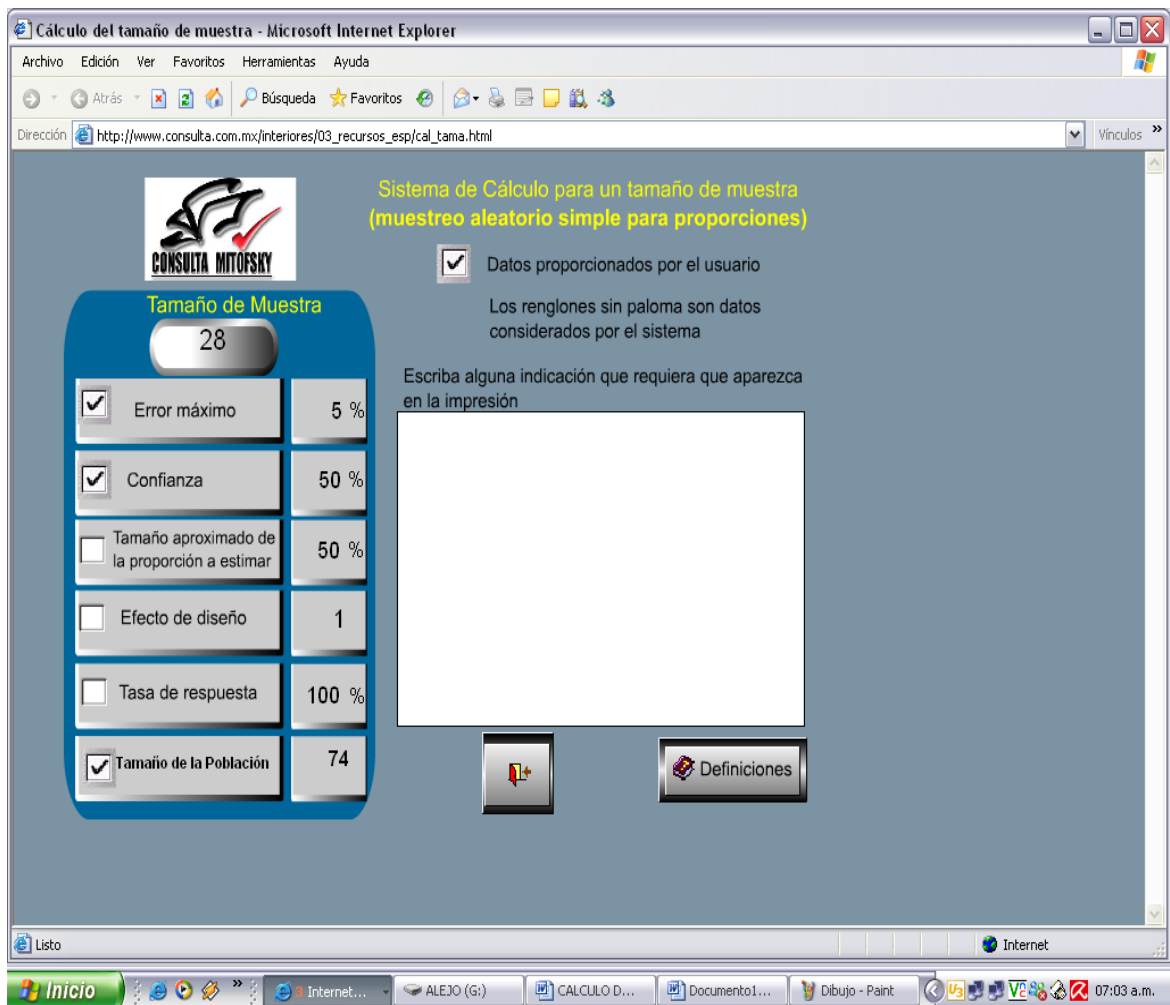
Cálculo del tamaño de muestra - Microsoft Internet Explorer

Archivo Edición Ver Favoritos Herramientas Ayuda

Atrás Búsqueda Favoritos

Dirección http://www.consulta.com.mx/interiores/03_recursos_esp/cal_tama.html Vínculos

CONSULTA MITOFSKY

Sistema de Cálculo para un tamaño de muestra
(muestreo aleatorio simple para proporciones)

Datos proporcionados por el usuario

Los renglones sin paloma son datos considerados por el sistema

Tamaño de Muestra
28

| Error máximo | 5 % |
|---|---|
| Confianza | 50 % |
| Tamaño aproximado de la proporción a estimar | 50 % |
| Efecto de diseño | 1 |
| Tasa de respuesta | 100 % |
| Tamaño de la Población | 74 |

Escriba alguna indicación que requiera que aparezca en la impresión

Definiciones

Listo Internet

Inicio Internet... ALEJO (G:) CALCULO D... Documento1... Dibujo - Paint 07:03 a.m.